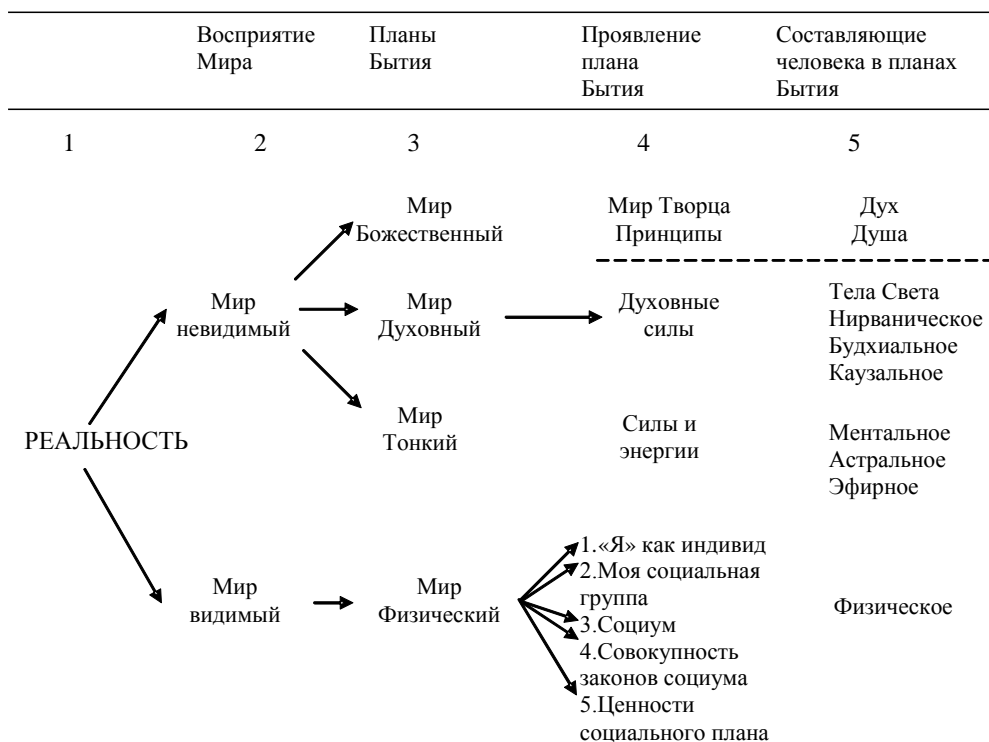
| | Восприятие Мира | Планы Бытия | Проявление плана Бытия | Составляющие человека в планах Бытия |
|---|---|---|---|---|
| 1 | 2 | 3 | 4 | 5 |

Мир Божественный

Мир Творца Принципы

Дух Душа

Мир невидимый

Мир Духовный

Духовные силы

Тела Света Нирваническое Будхиальное Каузальное

РЕАЛЬНОСТЬ

Мир Тонкий

Силы и энергии

Ментальное Астральное Эфирное

Мир видимый

Мир Физический

1.«Я» как индивид
2.Моя социальная группа
3.Социум
4.Совокупность законов социума
5.Ценности социального плана

Физическое